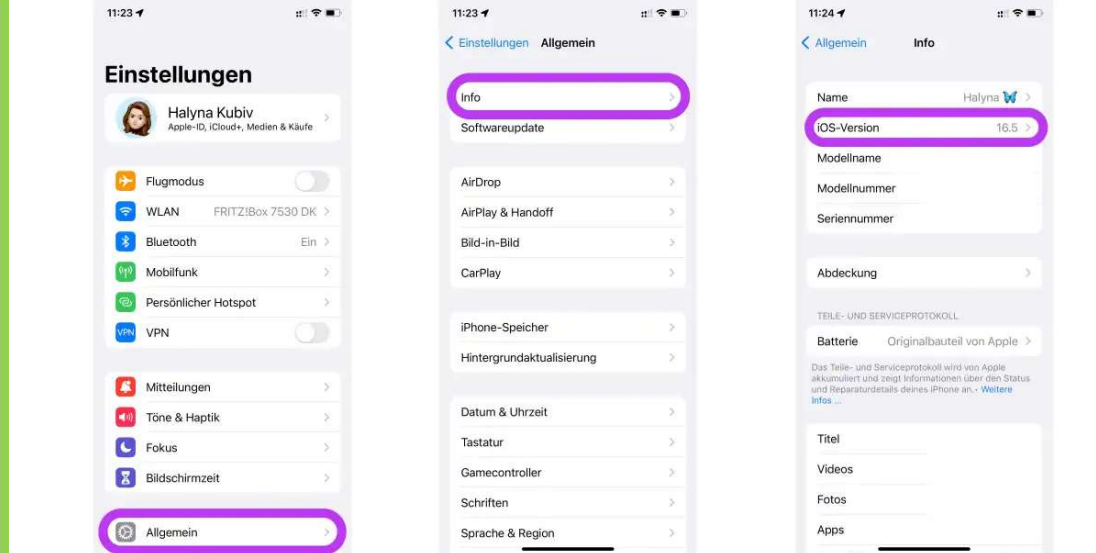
11:23

Einstellungen

Halyna Kubiv
Apple-ID, iCloud+, Medien & Käufe

Flugmodus
WLAN FRITZ!Box 7530 DK
Bluetooth Ein
Mobilfunk
Persönlicher Hotspot
VPN

Mitteilungen
Töne & Haptik
Fokus
Bildschirmzeit

Allgemein

11:23

Einstellungen Allgemein

Info
Softwareupdate

AirDrop
AirPlay & Handoff
Bild-in-Bild
CarPlay

iPhone-Speicher
Hintergrundaktualisierung

Datum & Uhrzeit
Tastatur
Gamecontroller
Schriften
Sprache & Region

11:24

Allgemein Info

Name Halyna
iOS-Version 16.5
Modellname
Modellnummer
Seriennummer

Abdeckung

TEILE- UND SERVICEPROTOKOLL
Batterie Originalbauteil von Apple
Das Teile- und Serviceprotokoll wird von Apple akkumuliert und zeigt Informationen über den Status und Reparaturdetails deines iPhone an. • Weitere Infos ...

Titel
Videos
Fotos
Apps